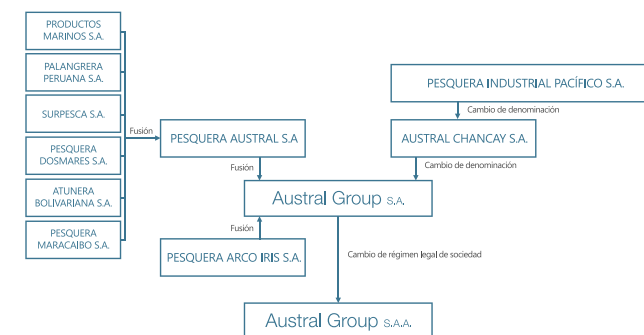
PRODUCTOS MARINOS S.A.

PALANGRERA PERUANA S.A.

SURPESCA S.A.

PESQUERA DOSMARES S.A.

ATUNERA BOLIVARIANA S.A.

PESQUERA MARACAIBO S.A.

Fusión

PESQUERA AUSTRAL S.A

PESQUERA INDUSTRIAL PACÍFICO S.A.

Cambio de denominación

AUSTRAL CHANCAY S.A.

Cambio de denominación

Fusión

Austral Group S.A.

Fusión

PESQUERA ARCO IRIS S.A.

Cambio de régimen legal de sociedad

Austral Group S.A.A.